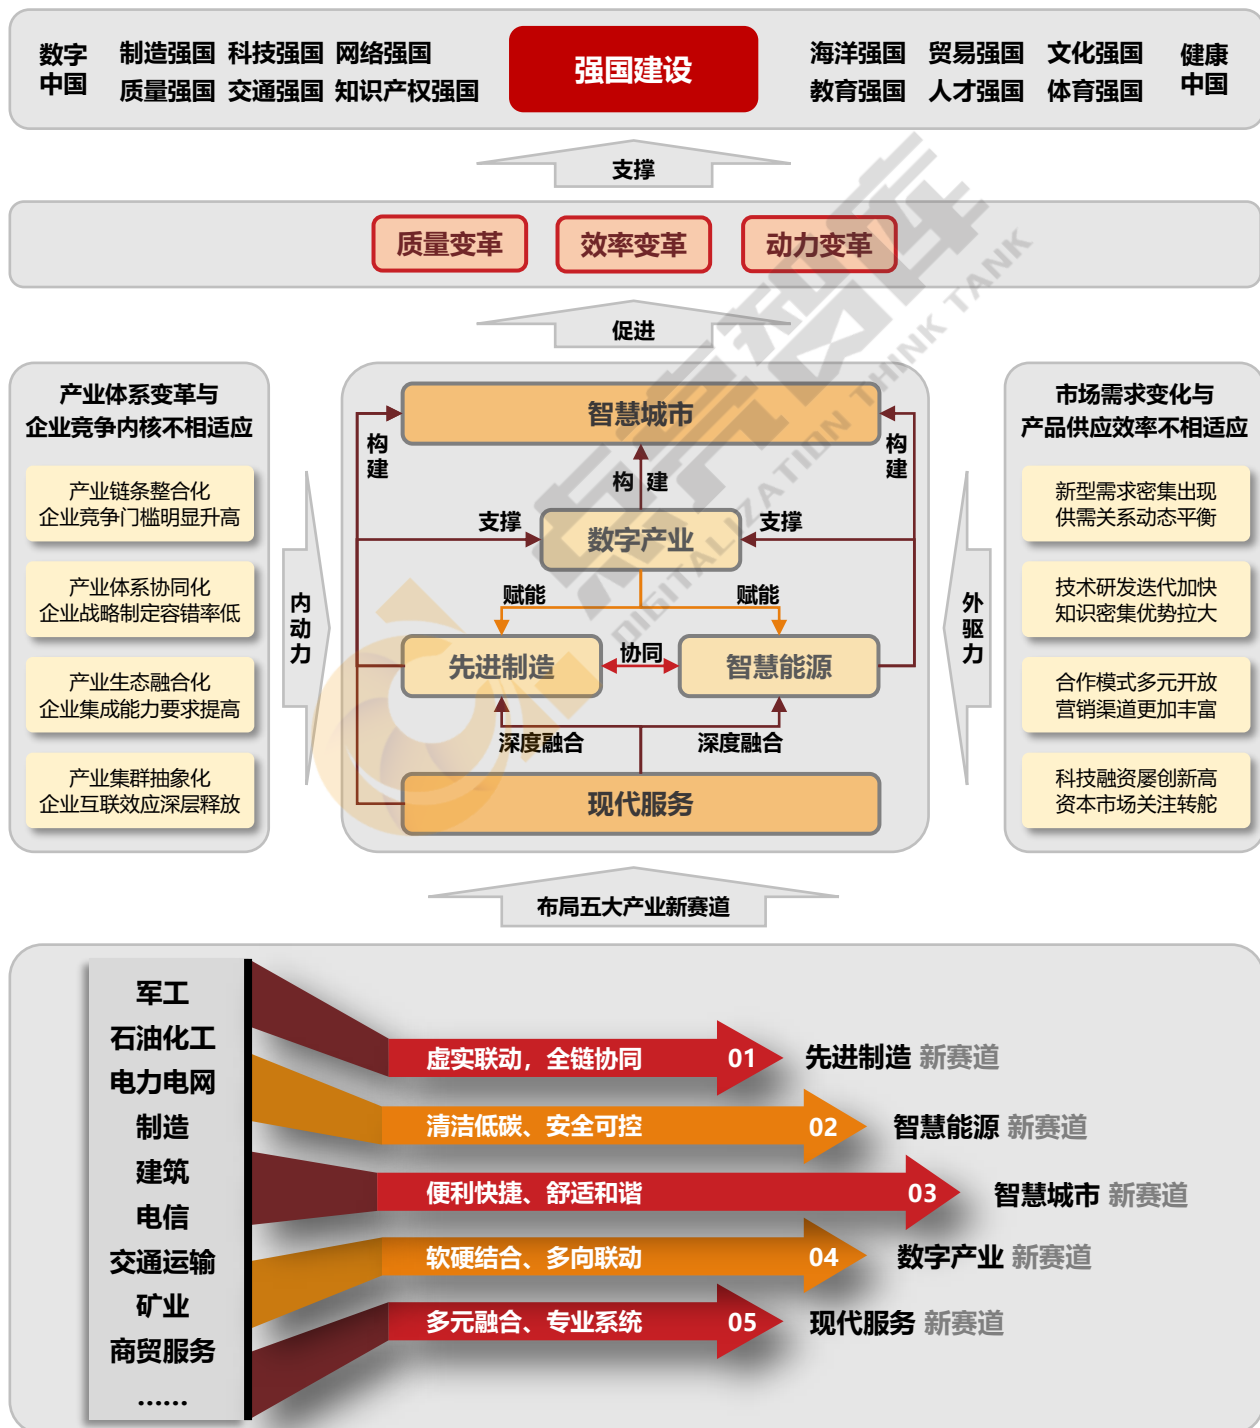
数字中国

制造强国 科技强国 网络强国
质量强国 交通强国 知识产权强国

强国建设

海洋强国 贸易强国 文化强国
教育强国 人才强国 体育强国

健康中国

支撑

质量变革 效率变革 动力变革

促进

产业体系变革与企业竞争内核不相适应

产业链条整合化
企业竞争门槛明显升高

产业体系协同化
企业战略制定容错率低

产业生态融合化
企业集成能力要求提高

产业集群抽象化
企业互联效应深层释放

内动力

智慧城市

构建

构建

构建

支撑

数字产业

支撑

赋能

赋能

先进制造

协同

智慧能源

深度融合

深度融合

现代服务

外驱力

市场需求变化与产品供应效率不相适应

新型需求密集出现
供需关系动态平衡

技术研发迭代加快
知识密集优势拉大

合作模式多元开放
营销渠道更加丰富

科技融资屡创新高
资本市场关注转舵

布局五大产业新赛道

军工
石油化工
电力电网
制造
建筑
电信
交通运输
矿业
商贸服务
……

虚实联动，全链协同 01 先进制造 新赛道

清洁低碳、安全可控 02 智慧能源 新赛道

便利快捷、舒适和谐 03 智慧城市 新赛道

软硬结合、多向联动 04 数字产业 新赛道

多元融合、专业系统 05 现代服务 新赛道

DIGITALIZATION THINK TANK